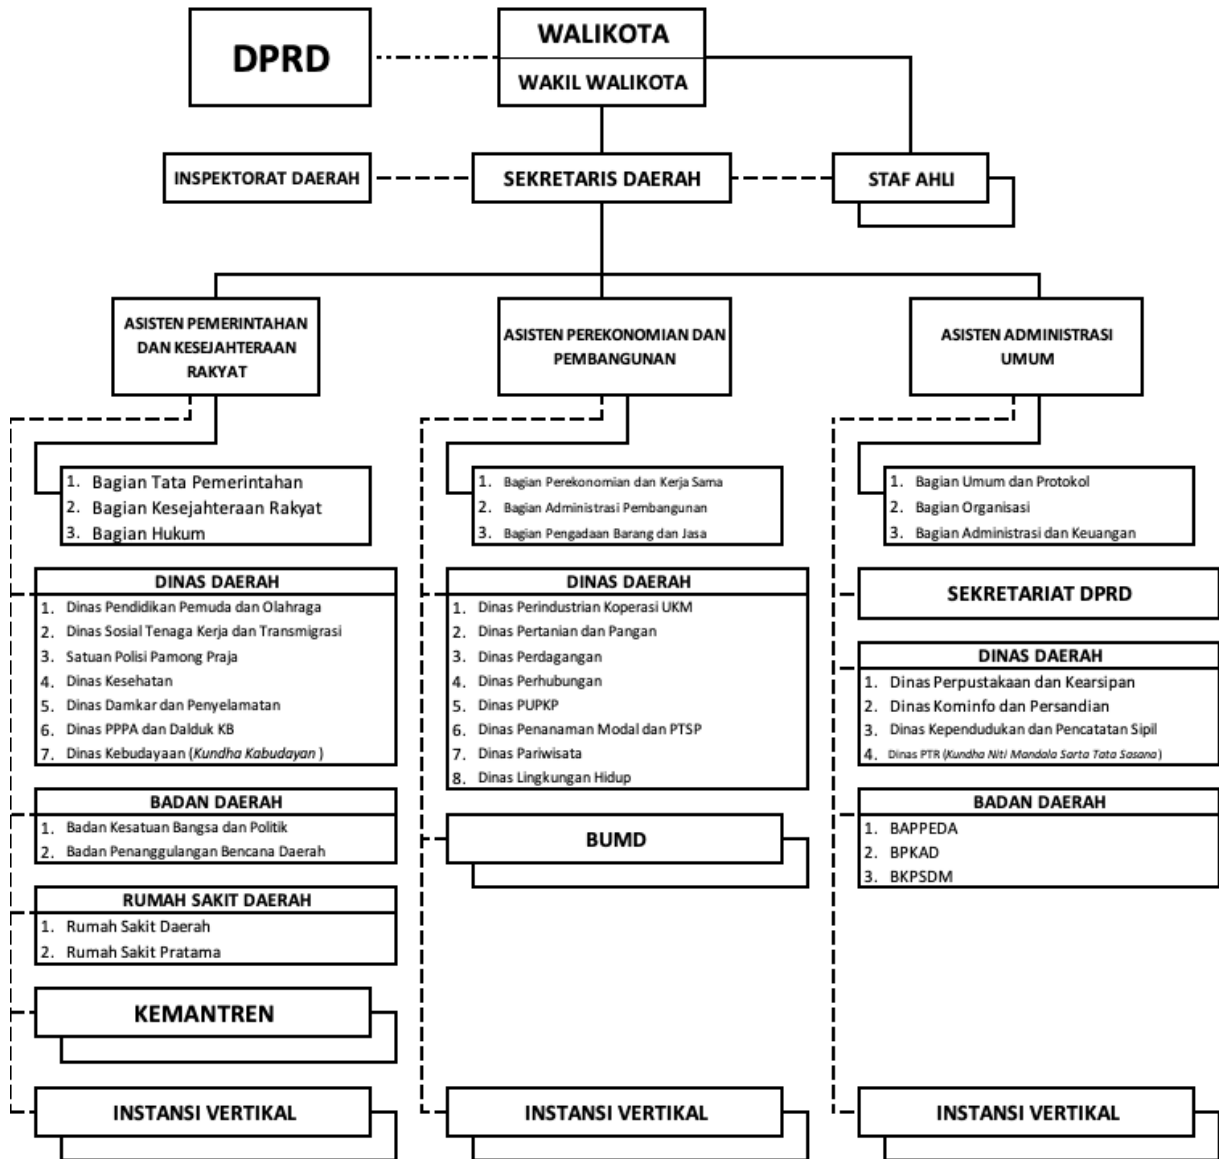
DPRD

WALIKOTA

WAKIL WALIKOTA

INSPEKTORAT DAERAH

SEKRETARIS DAERAH

STAF AHLI

ASISTEN PEMERINTAHAN DAN KESEJAHTERAAN RAKYAT

1. Bagian Tata Pemerintahan
2. Bagian Kesejahteraan Rakyat
3. Bagian Hukum

DINAS DAERAH
1. Dinas Pendidikan Pemuda dan Olahraga
2. Dinas Sosial Tenaga Kerja dan Transmigrasi
3. Satuan Polisi Pamong Praja
4. Dinas Kesehatan
5. Dinas Damkar dan Penyelamatan
6. Dinas PPPA dan Dalduk KB
7. Dinas Kebudayaan (*Kundha Kabudayan* )

BADAN DAERAH
1. Badan Kesatuan Bangsa dan Politik
2. Badan Penanggulangan Bencana Daerah

RUMAH SAKIT DAERAH
1. Rumah Sakit Daerah
2. Rumah Sakit Pratama

KEMANTREN

INSTANSI VERTIKAL

ASISTEN PEREKONOMIAN DAN PEMBANGUNAN

1. Bagian Perekonomian dan Kerja Sama
2. Bagian Administrasi Pembangunan
3. Bagian Pengadaan Barang dan Jasa

DINAS DAERAH
1. Dinas Perindustrian Koperasi UKM
2. Dinas Pertanian dan Pangan
3. Dinas Perdagangan
4. Dinas Perhubungan
5. Dinas PUPKP
6. Dinas Penanaman Modal dan PTSP
7. Dinas Pariwisata
8. Dinas Lingkungan Hidup

BUMD

INSTANSI VERTIKAL

ASISTEN ADMINISTRASI UMUM

1. Bagian Umum dan Protokol
2. Bagian Organisasi
3. Bagian Administrasi dan Keuangan

SEKRETARIAT DPRD

DINAS DAERAH
1. Dinas Perpustakaan dan Kearsipan
2. Dinas Kominfo dan Persandian
3. Dinas Kependudukan dan Pencatatan Sipil
4. Dinas PTR (*Kundha Niti Mandala Sarta Tata Sasana*)

BADAN DAERAH
1. BAPPEDA
2. BPKAD
3. BKPSDM

INSTANSI VERTIKAL